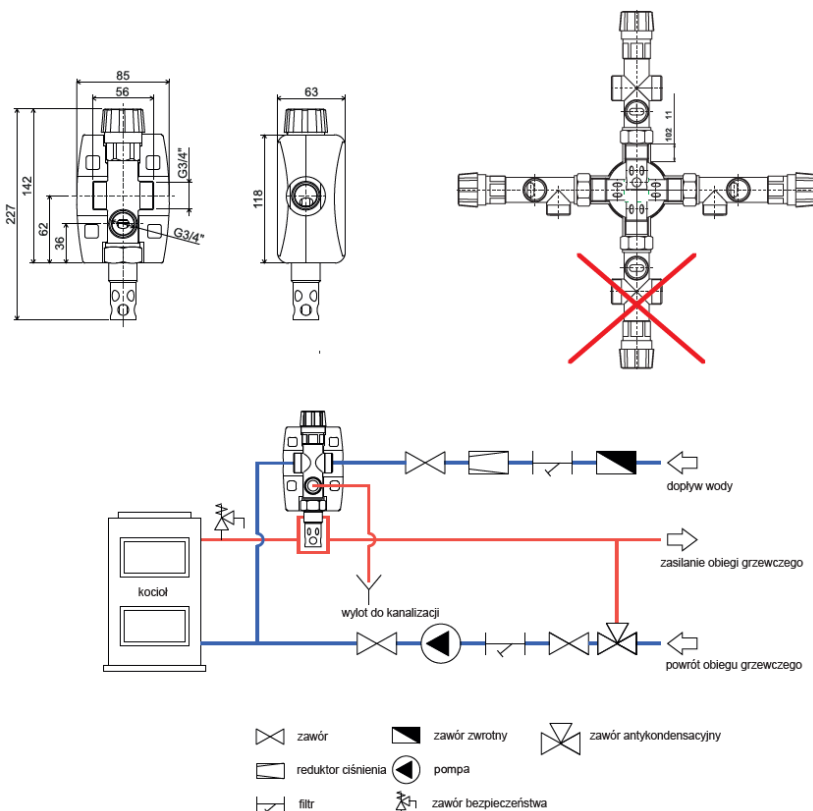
85
56
227
142
62
36
G3/4"
G3/4"
63
118
102
11

dopływ wody
zasilanie obiegi grzewczego
kocioł
wylot do kanalizacji
powrót obiegu grzewczego

zawór
zawór zwrotny
zawór antykondensacyjny
reduktor ciśnienia
pompa
filtr
zawór bezpieczeństwa